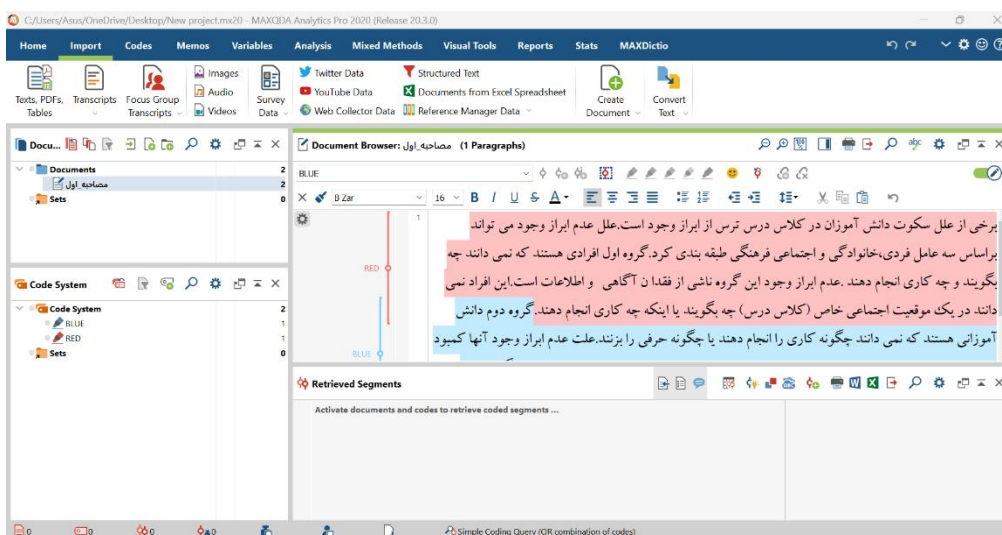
C:/Users/Asus/OneDrive/Desktop/New project.mx20 - MAXQDA Analytics Pro 2020 (Release 20.3.0)

Home Import Codes Memos Variables Analysis Mixed Methods Visual Tools Reports Stats MAXDictio

Texts, PDFs, Tables
Transcripts
Focus Group Transcripts
Images
Audio
Videos
Survey Data
Twitter Data
YouTube Data
Web Collector Data
Structured Text
Documents from Excel Spreadsheet
Reference Manager Data
Create Document
Convert Text

Docu...
Documents 2
مصاحبه_اول 2
Sets 0

Document Browser: مصاحبه_اول (1 Paragraphs)

BLUE
B Zar 16

برخی از علل سکوت دانش آموزان در کلاس درس ترس از ابراز وجود است.علل عدم ابراز وجود می تواند براساس سه عامل فردی،خانوادگی و اجتماعی فرهنگی طبقه بندی کرد.گروه اول افرادی هستند که نمی دانند چه بگویند و چه کاری انجام دهند.عدم ابراز وجود این گروه ناشی از فقدا ن آگاهی و اطلاعات است.این افراد نمی دانند در یک موقعیت اجتماعی خاص (کلاس درس) چه بگویند یا اینکه چه کاری انجام دهند. گروه دوم دانش آموزانی هستند که نمی دانند چگونه کاری را انجام دهند یا چگونه حرفی را بزنند.علت عدم ابراز وجود آنها کمبود

RED
BLUE

Code System
Code System 2
BLUE 1
RED 1
Sets 0

Retrieved Segments

Activate documents and codes to retrieve coded segments ...

0 0 0 0
Simple Coding Query (OR combination of codes)